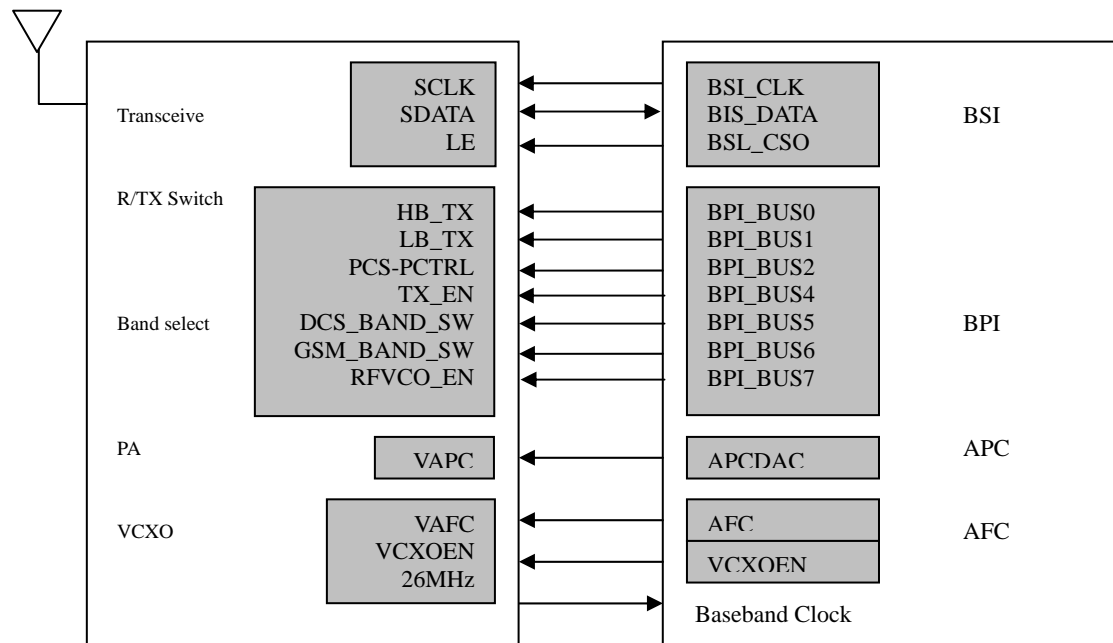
Transceive

SCLK
SDATA
LE

BSI_CLK
BIS_DATA
BSL_CSO

BSI

R/TX Switch

HB_TX
LB_TX
PCS-PCTRL
TX_EN

Band select

DCS_BAND_SW
GSM_BAND_SW
RFVCO_EN

BPI_BUS0
BPI_BUS1
BPI_BUS2
BPI_BUS4
BPI_BUS5
BPI_BUS6
BPI_BUS7

BPI

PA

VAPC

APCDAC

APC

VCXO

VAFC
VCXOEN
26MHz

AFC
VCXOEN

AFC

Baseband Clock